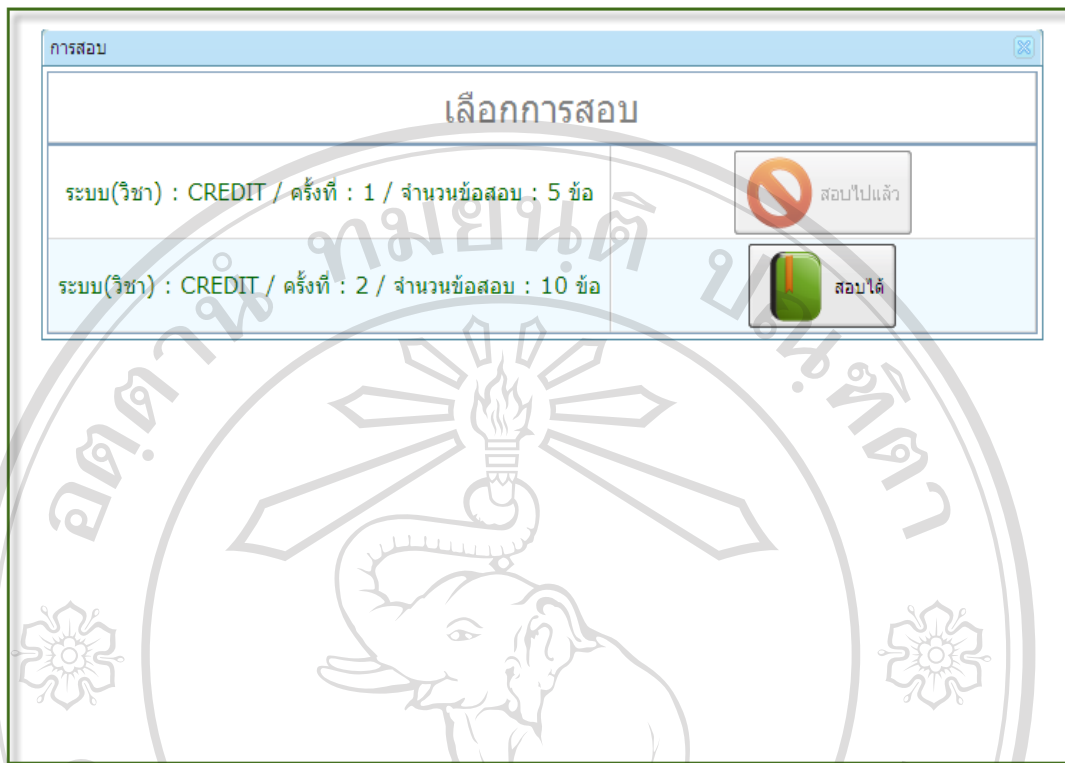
การสอบ

เลือกการสอบ

| | |
|---|---|
| ระบบ(วิชา) : CREDIT / ครั้งที่ : 1 / จำนวนข้อสอบ : 5 ข้อ | สอบไปแล้ว |
| ระบบ(วิชา) : CREDIT / ครั้งที่ : 2 / จำนวนข้อสอบ : 10 ข้อ | สอบได้ |

ลิขสิทธิ์มหาวิทยาลัยเชียงใหม่